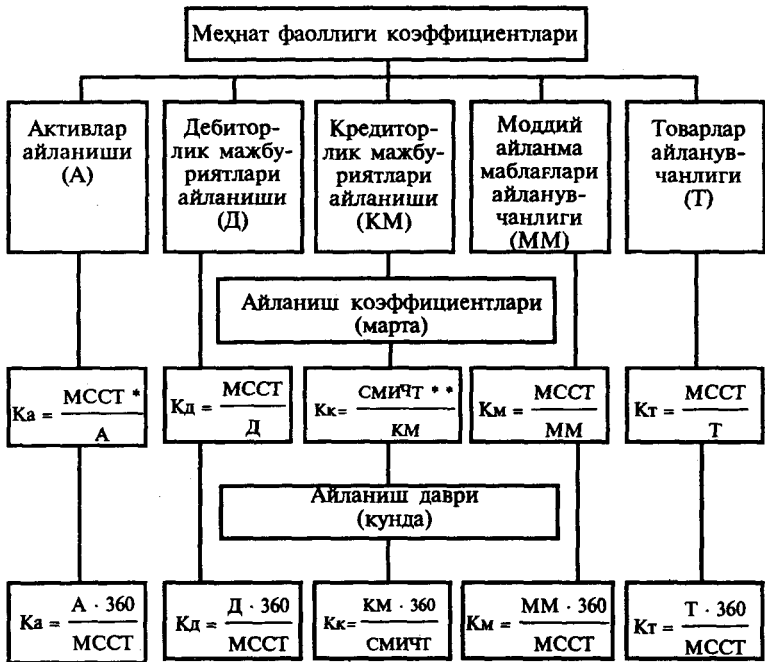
Меҳнат фаоллиги коэффициентлари

Активлар айланиши (А)

Дебиторлик мажбуриятлари айланиши (Д)

Кредиторлик мажбуриятлари айланиши (КМ)

Моддий айланма маблағлари айланувчанлиги (ММ)

Товарлар айланувчанлиги (Т)

Айланиш коэффициентлари (марта)

$Ka = \frac{МССТ^*}{А}$

$Kд = \frac{МССТ}{Д}$

$Kк = \frac{СМИЧТ^{**}}{КМ}$

$Kм = \frac{МССТ}{ММ}$

$Kт = \frac{МССТ}{Т}$

Айланиш даври (кунда)

$Ka = \frac{А \cdot 360}{МССТ}$

$Kд = \frac{Д \cdot 360}{МССТ}$

$Kк = \frac{КМ \cdot 360}{СМИЧТ}$

$Kм = \frac{ММ \cdot 360}{МССТ}$

$Kт = \frac{Т \cdot 360}{МССТ}$